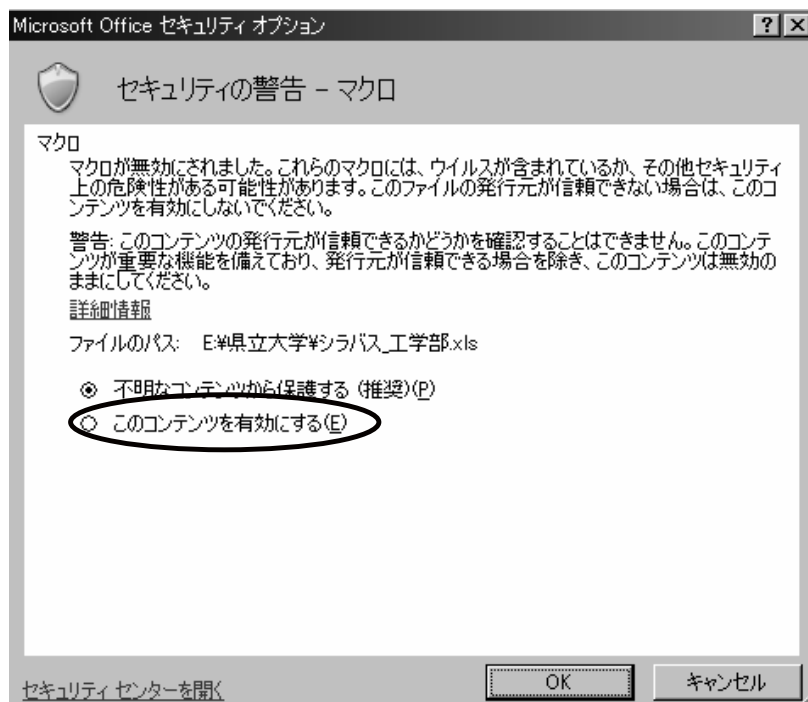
Microsoft Office セキュリティ オプション ? X

セキュリティの警告 – マクロ

マクロ
マクロが無効にされました。これらのマクロには、ウイルスが含まれているか、その他セキュリティ上の危険性がある可能性があります。このファイルの発行元が信頼できない場合は、このコンテンツを有効にしないでください。

警告: このコンテンツの発行元が信頼できるかどうかを確認することはできません。このコンテンツが重要な機能を備えており、発行元が信頼できる場合を除き、このコンテンツは無効のままにしてください。

詳細情報

ファイルのパス: E:¥県立大学¥シラバス_工学部.xls

不明なコンテンツから保護する (推奨)(P)
このコンテンツを有効にする(E)

セキュリティ センターを開く

OK
キャンセル